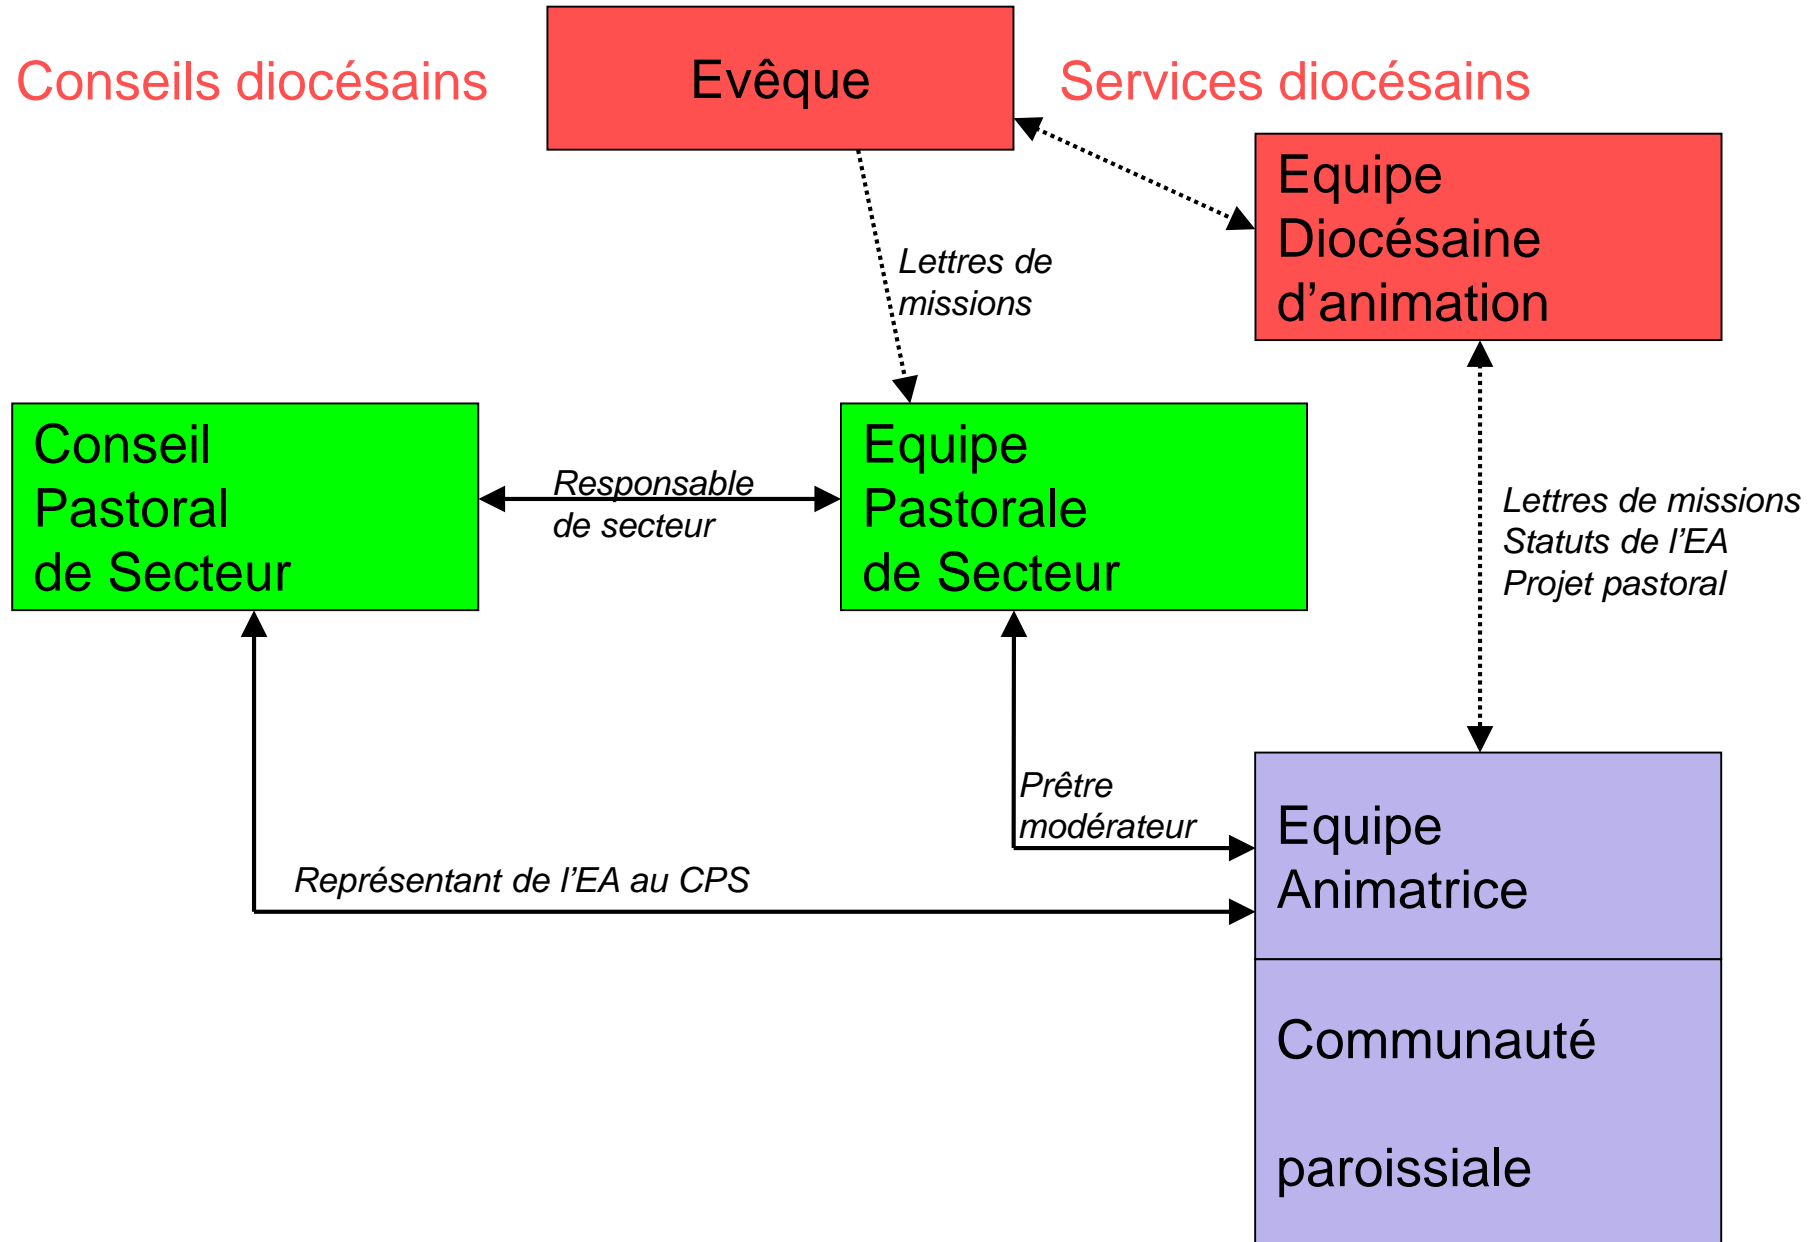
Conseils diocésains

Evêque

Services diocésains

Equipe Diocésaine d’animation

Lettres de missions

Conseil Pastoral de Secteur

Responsable de secteur

Equipe Pastorale de Secteur

Lettres de missions
Statuts de l’EA
Projet pastoral

Prêtre modérateur

Représentant de l’EA au CPS

Equipe Animatrice

Communauté

paroissiale